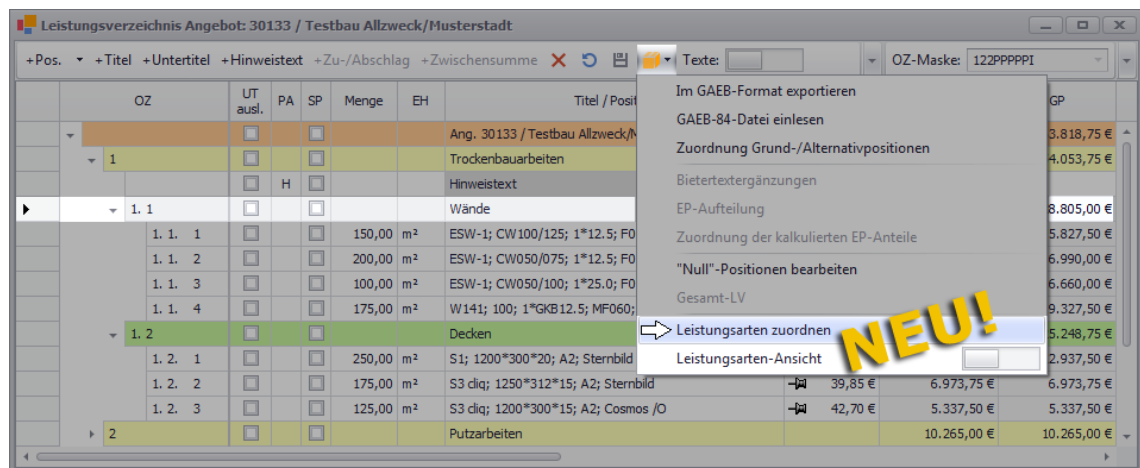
Leistungsverzeichnis Angebot: 30133 / Testbau Allzweck/Musterstadt

+Pos. +Titel +Untertitel +Hinweistext +Zu-/Abschlag +Zwischensumme Texte: OZ-Maske: 122PPPPPI

| OZ | UT ausl. | PA | SP | Menge | EH | Titel / Posit | | | | GP |
|---|---|---|---|---|---|---|---|---|---|---|
| | | | | | | Ang. 30133 / Testbau Allzweck/M | | | | 3.818,75 € |
| 1 | | | | | | Trockenbauarbeiten | | | | 4.053,75 € |
| | | H | | | | Hinweistext | | | | |
| 1. 1 | | | | | | Wände | | | | 8.805,00 € |
| 1. 1. 1 | | | | 150,00 | m² | ESW-1; CW100/125; 1*12.5; F0 | | | | 5.827,50 € |
| 1. 1. 2 | | | | 200,00 | m² | ESW-1; CW050/075; 1*12.5; F0 | | | | 6.990,00 € |
| 1. 1. 3 | | | | 100,00 | m² | ESW-1; CW050/100; 1*25.0; F0 | | | | 6.660,00 € |
| 1. 1. 4 | | | | 175,00 | m² | W141; 100; 1*GKB12.5; MF060; | | | | 9.327,50 € |
| 1. 2 | | | | | | Decken | | | | 5.248,75 € |
| 1. 2. 1 | | | | 250,00 | m² | S1; 1200*300*20; A2; Sternbild | | | | 2.937,50 € |
| 1. 2. 2 | | | | 175,00 | m² | S3 cliq; 1250*312*15; A2; Sternbild | | 39,85 € | 6.973,75 € | 6.973,75 € |
| 1. 2. 3 | | | | 125,00 | m² | S3 cliq; 1200*300*15; A2; Cosmos /O | | 42,70 € | 5.337,50 € | 5.337,50 € |
| 2 | | | | | | Putzarbeiten | | | 10.265,00 € | 10.265,00 € |

Im GAEB-Format exportieren
GAEB-84-Datei einlesen
Zuordnung Grund-/Alternativpositionen
Bietertextergänzungen
EP-Aufteilung
Zuordnung der kalkulierten EP-Anteile
"Null"-Positionen bearbeiten
Gesamt-LV
Leistungsarten zuordnen
Leistungsarten-Ansicht

NEU!